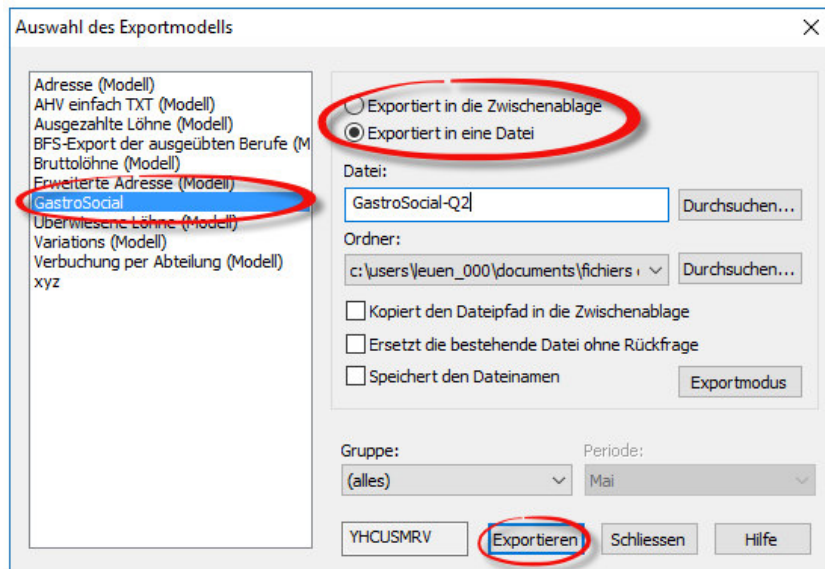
Auswahl des Exportmodells

Adresse (Modell)
AHV einfach TXT (Modell)
Ausgezahlte Löhne (Modell)
BFS-Export der ausgeübten Berufe (M
Bruttolöhne (Modell)
Erweiterte Adresse (Modell)
GastroSocial
Überwiesene Löhne (Modell)
Variations (Modell)
Verbuchung per Abteilung (Modell)
xyz

Exportiert in die Zwischenablage
Exportiert in eine Datei

Datei:
GastroSocial-Q2
Durchsuchen...

Ordner:
c:\users\leuen_000\documents\fichiers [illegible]
Durchsuchen...

Kopiert den Dateipfad in die Zwischenablage
Ersetzt die bestehende Datei ohne Rückfrage
Speichert den Dateinamen
Exportmodus

Gruppe:
(alles)
Periode:
Mai

YHCUSMRV
Exportieren
Schliessen
Hilfe